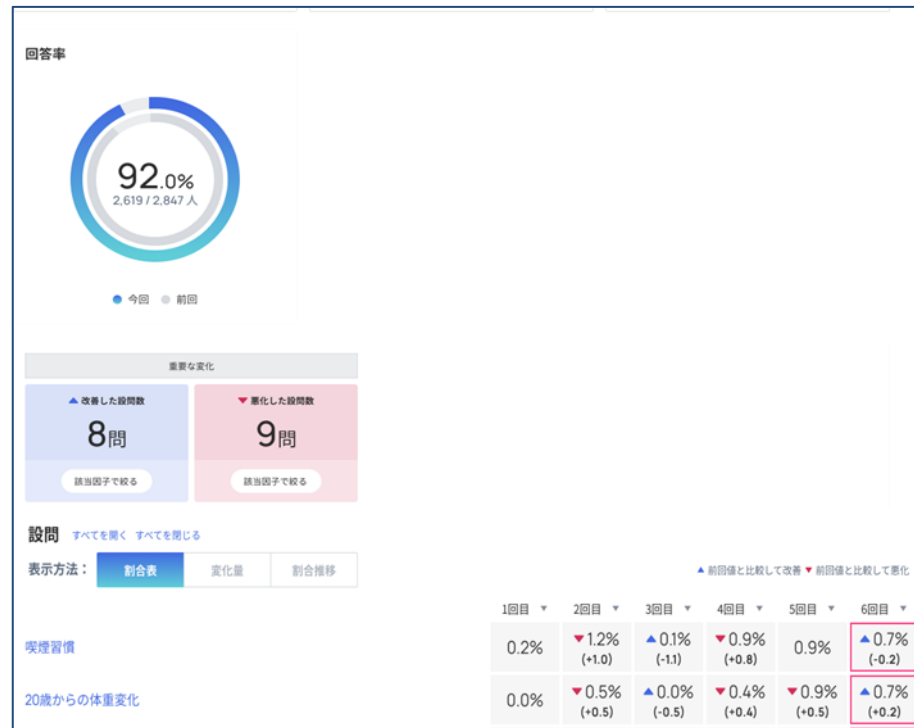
回答率

92.0%
2,619 / 2,847 人

● 今回 ● 前回

重要な変化

▲ 改善した設問数
8問
該当因子で絞る

▼ 悪化した設問数
9問
該当因子で絞る

設問 すべてを開く すべてを閉じる

表示方法： 割合表 変化量 割合推移

▲ 前回値と比較して改善 ▼ 前回値と比較して悪化

| | 1回目 ▼ | 2回目 ▼ | 3回目 ▼ | 4回目 ▼ | 5回目 ▼ | 6回目 ▼ |
|---|---|---|---|---|---|---|
| 喫煙習慣 | 0.2% | ▼1.2% (+1.0) | ▲0.1% (-1.1) | ▼0.9% (+0.8) | 0.9% | ▲0.7% (-0.2) |
| 20歳からの体重変化 | 0.0% | ▼0.5% (+0.5) | ▲0.0% (-0.5) | ▼0.4% (+0.4) | ▼0.9% (+0.5) | ▲0.7% (+0.2) |